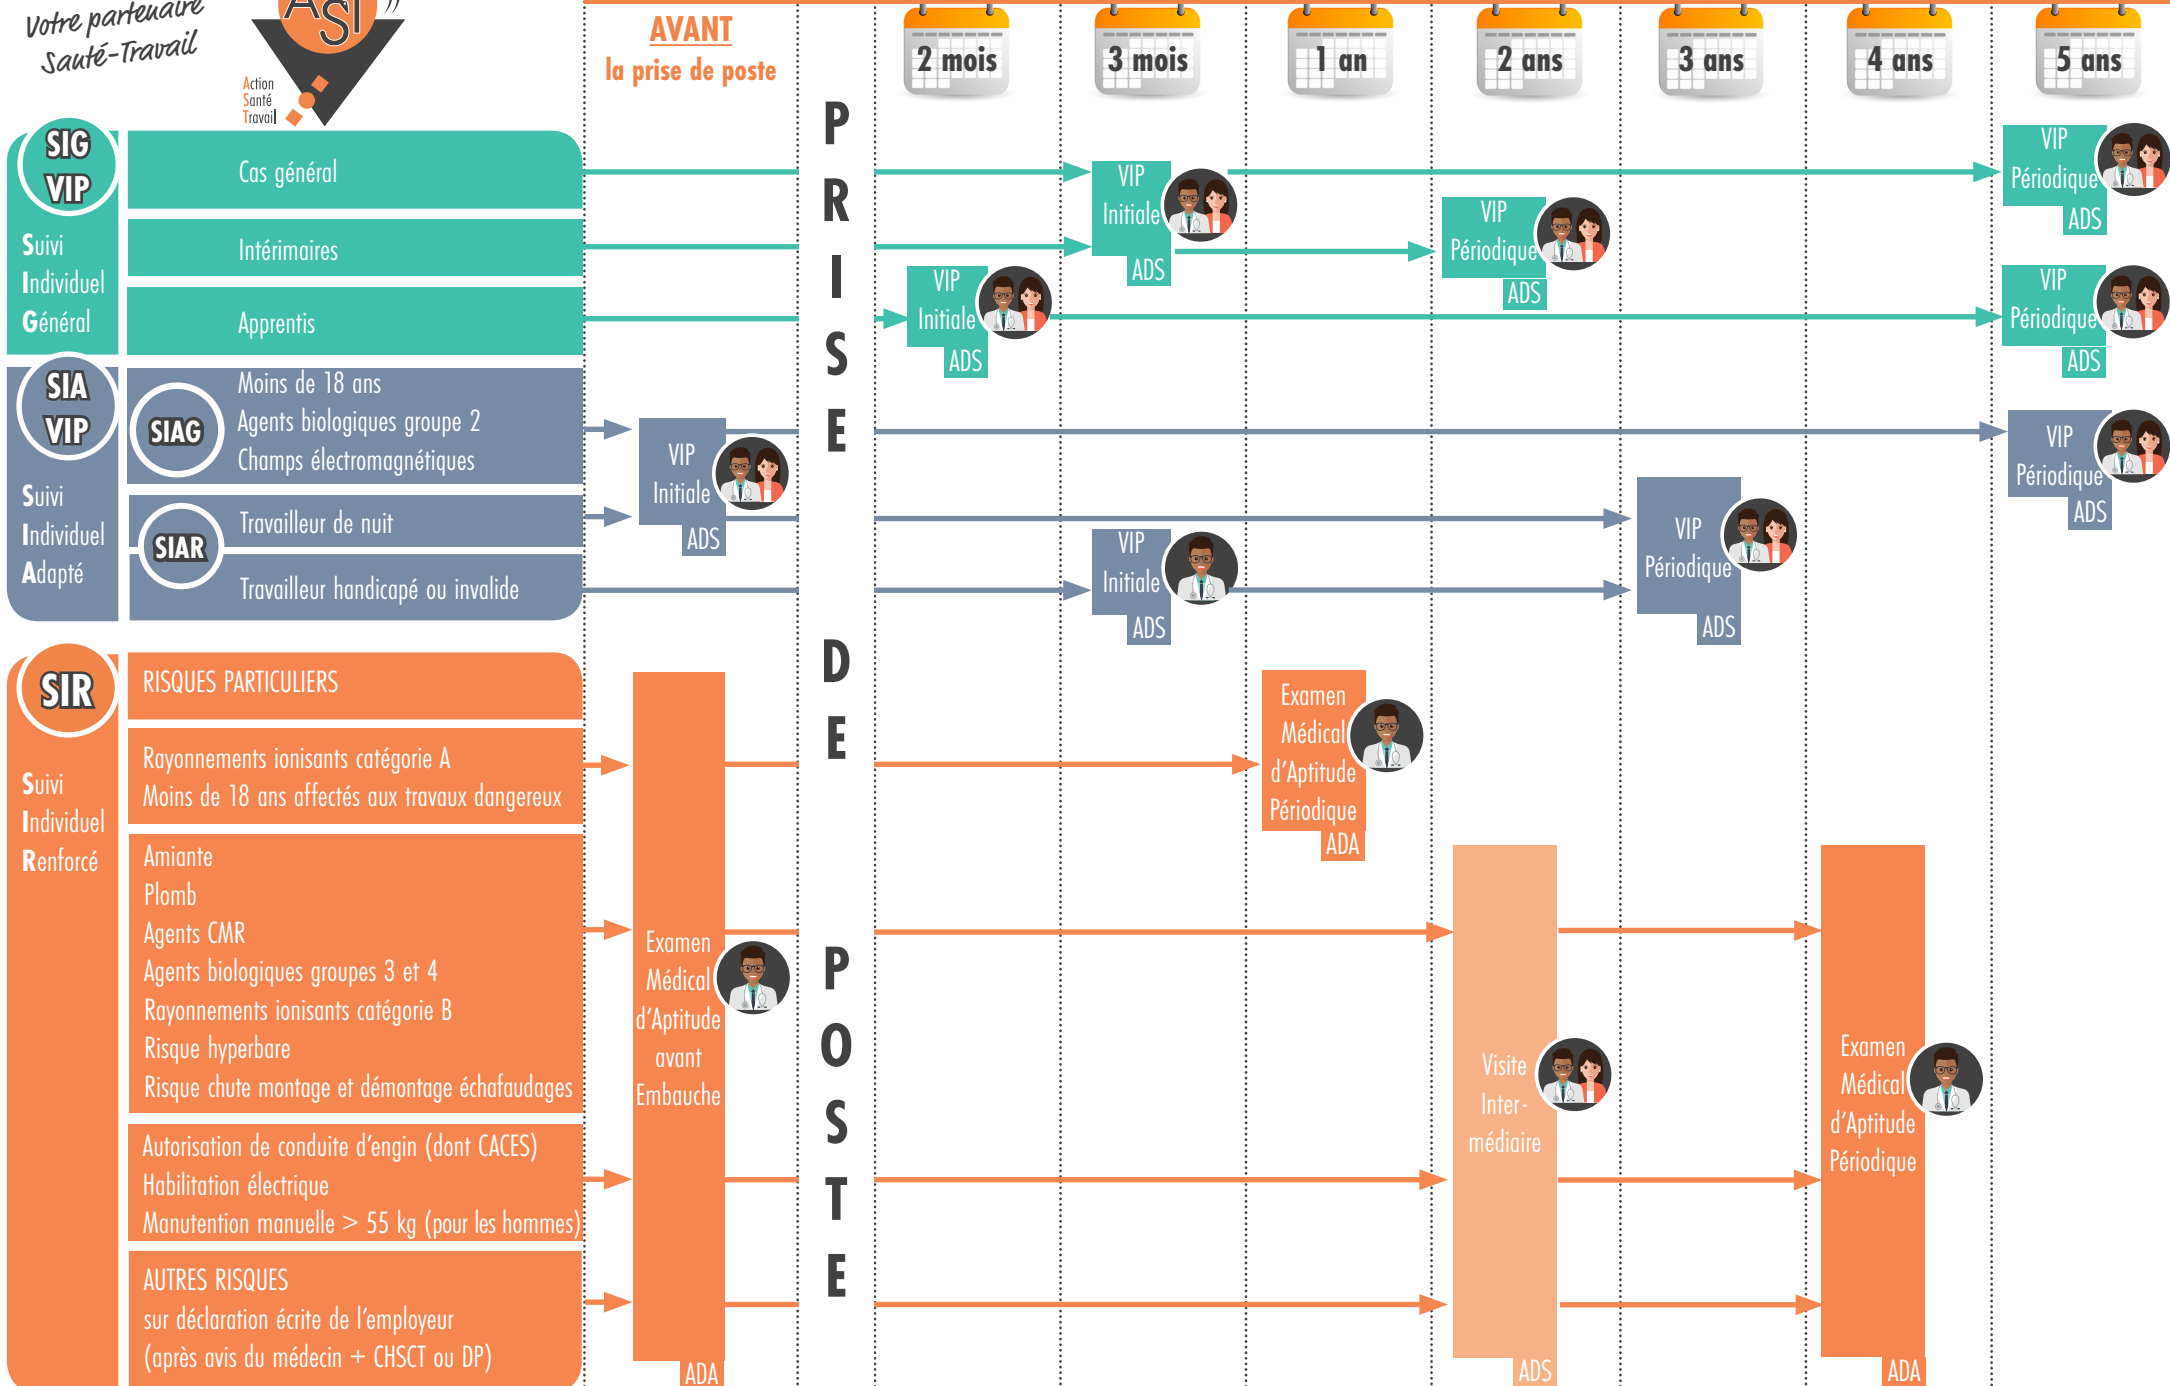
Votre partenaire Santé-Travail

ASI

Action Santé Travail

AVANT
la prise de poste

2 mois
3 mois
1 an
2 ans
3 ans
4 ans
5 ans

PRISE DE POSTE

SIG VIP
Suivi Individuel Général

Cas général
Intérimaires
Apprentis

SIA VIP
Suivi Individuel Adapté

SIAG
Moins de 18 ans
Agents biologiques groupe 2
Champs électromagnétiques

SIAR
Travailleur de nuit
Travailleur handicapé ou invalide

SIR
Suivi Individuel Renforcé

RISQUES PARTICULIERS
Rayonnements ionisants catégorie A
Moins de 18 ans affectés aux travaux dangereux

Amiante
Plomb
Agents CMR
Agents biologiques groupes 3 et 4
Rayonnements ionisants catégorie B
Risque hyperbare
Risque chute montage et démontage échafaudages

Autorisation de conduite d'engin (dont CACES)
Habilitation électrique
Manutention manuelle > 55 kg (pour les hommes)

AUTRES RISQUES
sur déclaration écrite de l'employeur
(après avis du médecin + CHSCT ou DP)

VIP Initiale ADS
VIP Périodique ADS
VIP Initiale ADS
VIP Périodique ADS
VIP Initiale ADS
VIP Périodique ADS
VIP Initiale ADS
VIP Périodique ADS
VIP Initiale ADS
VIP Périodique ADS

Examen Médical d'Aptitude Périodique ADA

Examen Médical d'Aptitude avant Embauche ADA

Visite Inter-médiaire ADS

Examen Médical d'Aptitude Périodique ADA